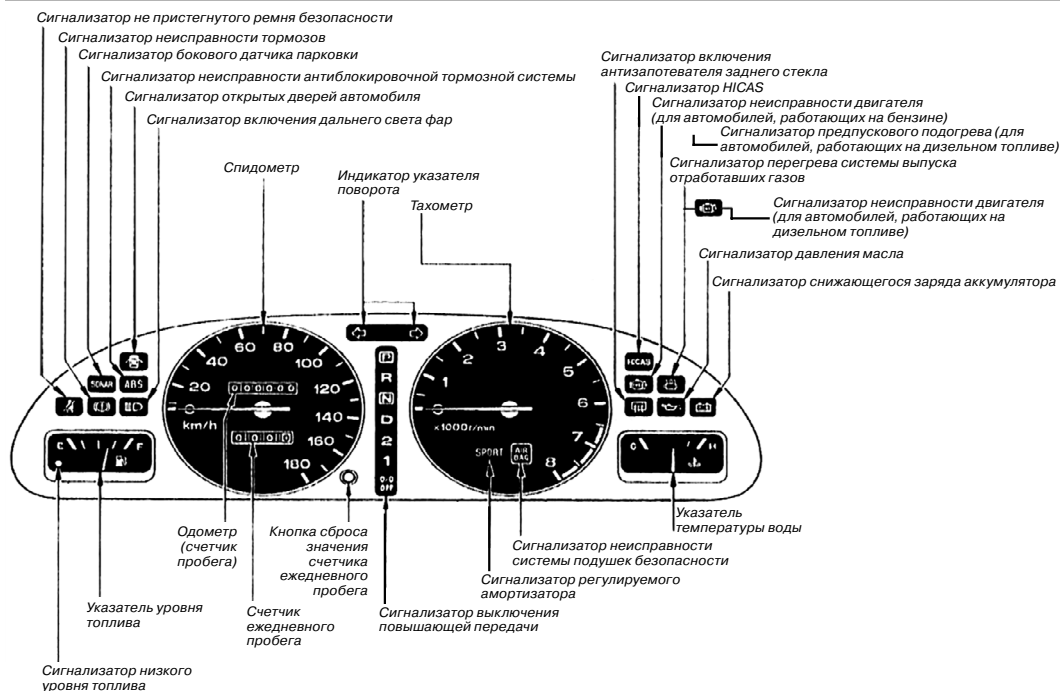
Сигнализатор не пристегнутого ремня безопасности
Сигнализатор неисправности тормозов
Сигнализатор бокового датчика парковки
Сигнализатор неисправности антиблокировочной тормозной системы
Сигнализатор открытых дверей автомобиля
Сигнализатор включения дальнего света фар

Спидометр

Индикатор указателя поворота

Тахометр

Сигнализатор включения антизапотевателя заднего стекла
Сигнализатор HICAS
Сигнализатор неисправности двигателя (для автомобилей, работающих на бензине)
Сигнализатор предпускового подогрева (для автомобилей, работающих на дизельном топливе)
Сигнализатор перегрева системы выпуска отработавших газов
Сигнализатор неисправности двигателя (для автомобилей, работающих на дизельном топливе)
Сигнализатор давления масла
Сигнализатор снижающегося заряда аккумулятора

SONAR ABS
20 40 60 80 120 140 160 180
km/h
0 0 0 0 0 0
0 0 0 0
P R N D 2 1 O/D OFF
1 2 3 4 5 6 7 8
×1000r/min
SPORT AIR BAG
HICAS
C F
C H

Одометр (счетчик пробега)

Кнопка сброса значения счетчика ежедневного пробега

Указатель температуры воды

Сигнализатор неисправности системы подушек безопасности

Сигнализатор регулируемого амортизатора

Указатель уровня топлива

Счетчик ежедневного пробега

Сигнализатор выключения повышающей передачи

Сигнализатор низкого уровня топлива